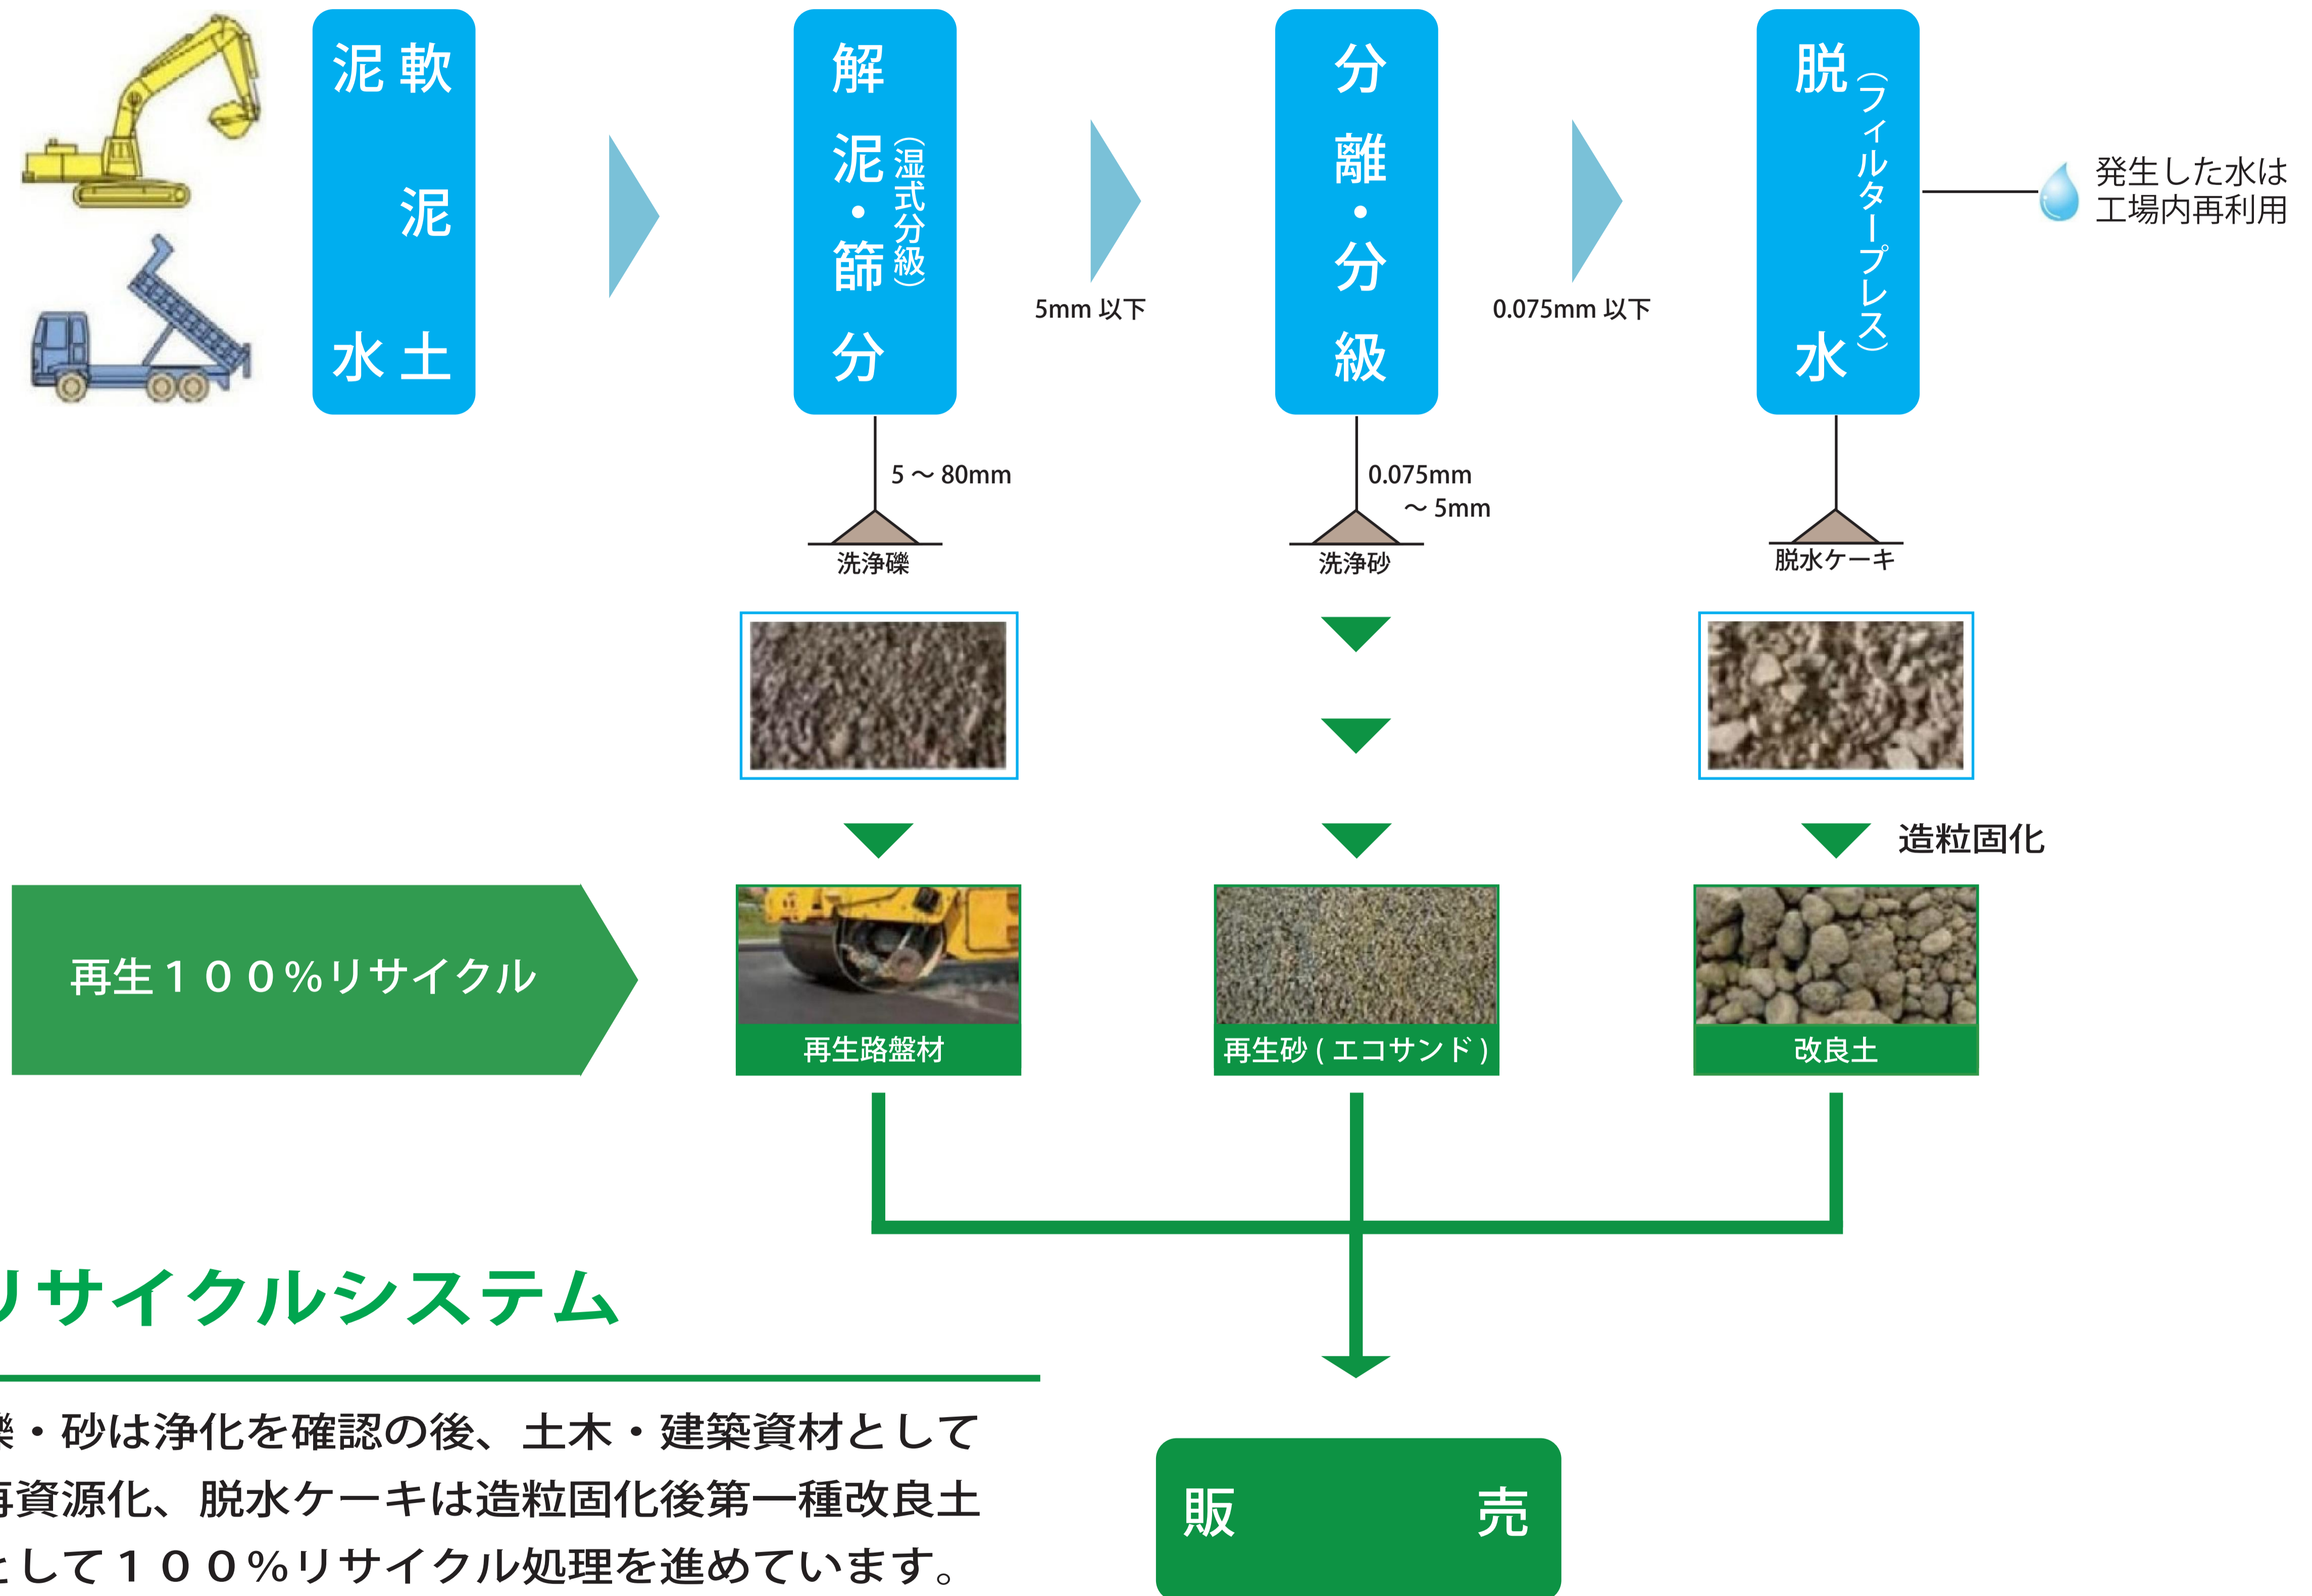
軟泥
泥土
水

解泥・篩分
(湿式分級)

5mm 以下

分離・分級

0.075mm 以下

脱水
(フィルタープレス)

発生した水は
工場内再利用

5 ～ 80mm
洗浄礫

0.075mm
～ 5mm
洗浄砂

脱水ケーキ

造粒固化

再生１００%リサイクル

再生路盤材

再生砂 ( エコサンド )

改良土

リサイクルシステム

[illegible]礫・砂は浄化を確認の後、土木・建築資材として
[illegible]再資源化、脱水ケーキは造粒固化後第一種改良土
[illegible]として１００%リサイクル処理を進めています。

販売